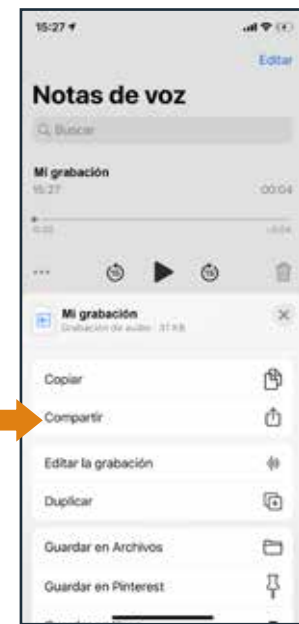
15:27

Editar

Notas de voz

Buscar

Mi grabación
15:27
00:04

0:00
-0:04

15
15

Mi grabación
Grabación de audio · 31 KB

Copiar

Compartir

Editar la grabación

Duplicar

Guardar en Archivos

Guardar en Pinterest